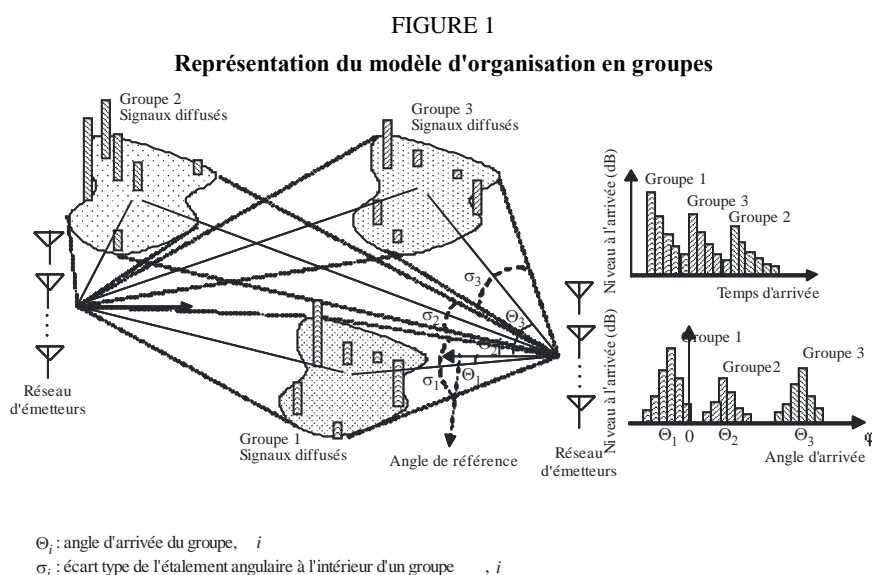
FIGURE 1

Représentation du modèle d'organisation en groupes

Groupe 2
Signaux diffusés

Groupe 3
Signaux diffusés

Groupe 1
Signaux diffusés

Réseau d'émetteurs

Réseau d'émetteurs

Angle de référence

$\sigma_3$
$\sigma_2$
$\sigma_1$
$\Theta_3$
$\Theta_2$
$\Theta_1$

Niveau à l'arrivée (dB)
Groupe 1
Groupe 3
Groupe 2
Temps d'arrivée

Niveau à l'arrivée (dB)
Groupe 1
Groupe2
Groupe 3
$\Theta_1$ 0 $\Theta_2$ $\Theta_3$ $\varphi$
Angle d'arrivée

$\Theta_i$ : angle d'arrivée du groupe, $i$
$\sigma_i$ : écart type de l'étalement angulaire à l'intérieur d'un groupe , $i$